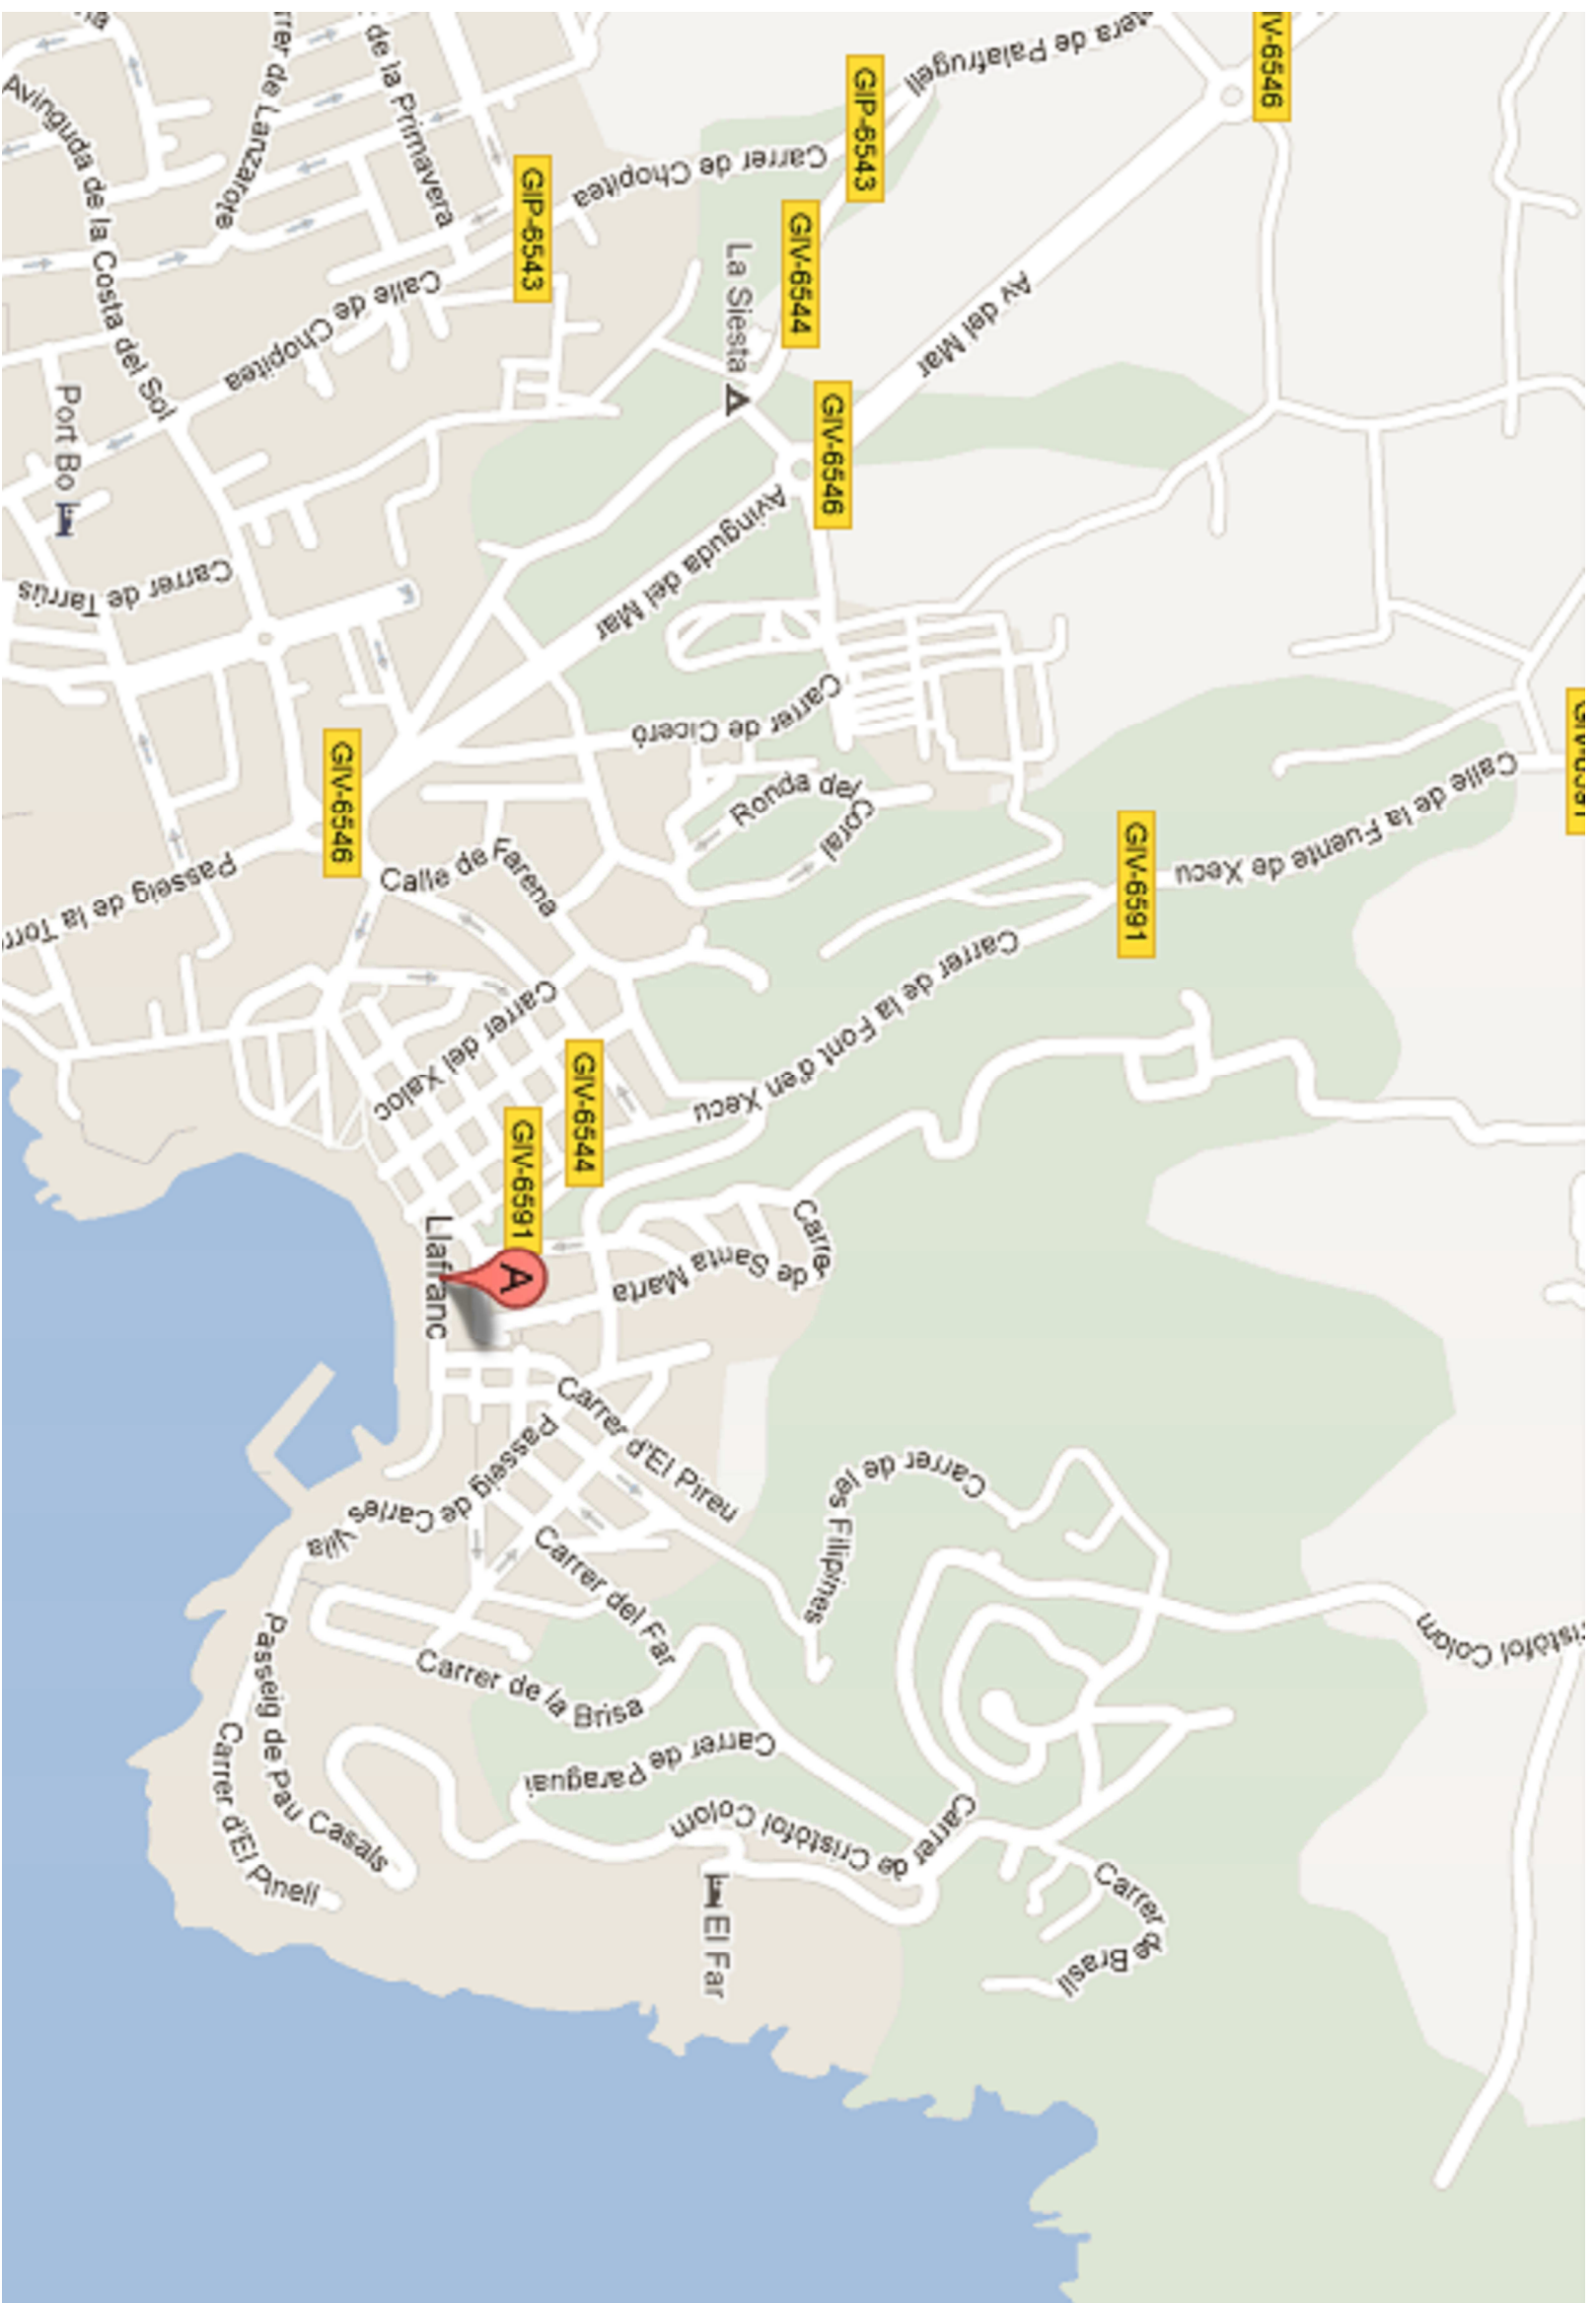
Avinguda de la Costa del Sol
Carrer de Lanzarote
de la Primavera
Carretera de Palafrugell
GIV-6546
GIP-6543
Carrer de Chopitea
GIP-6543
Calle de Chopitea
La Siesta
GIV-6544
Av del Mar
GIV-6546
Port Bo
Avinguda del Mar
Carrer de Tarrús
Carrer de Ciceró
GIV-6546
Ronda del Coral
Calle de la Fuente de Xecu
GIV-6591
Passeig de la Torre
Calle de Farena
Carrer de la Font d'en Xecu
Carrer del Xaloc
GIV-6544
GIV-6591
Llafranc
A
Carrer de Santa Marta
Carrer d'El Pireu
Carrer de les Filipines
Passeig de Carles Vila
Carrer del Far
Cristòfol Colom
Carrer de la Brisa
Passeig de Pau Casals
Carrer d'El Pinell
Carrer de Paraguai
Carrer de Cristòfol Colom
Carrer de Brasil
El Far